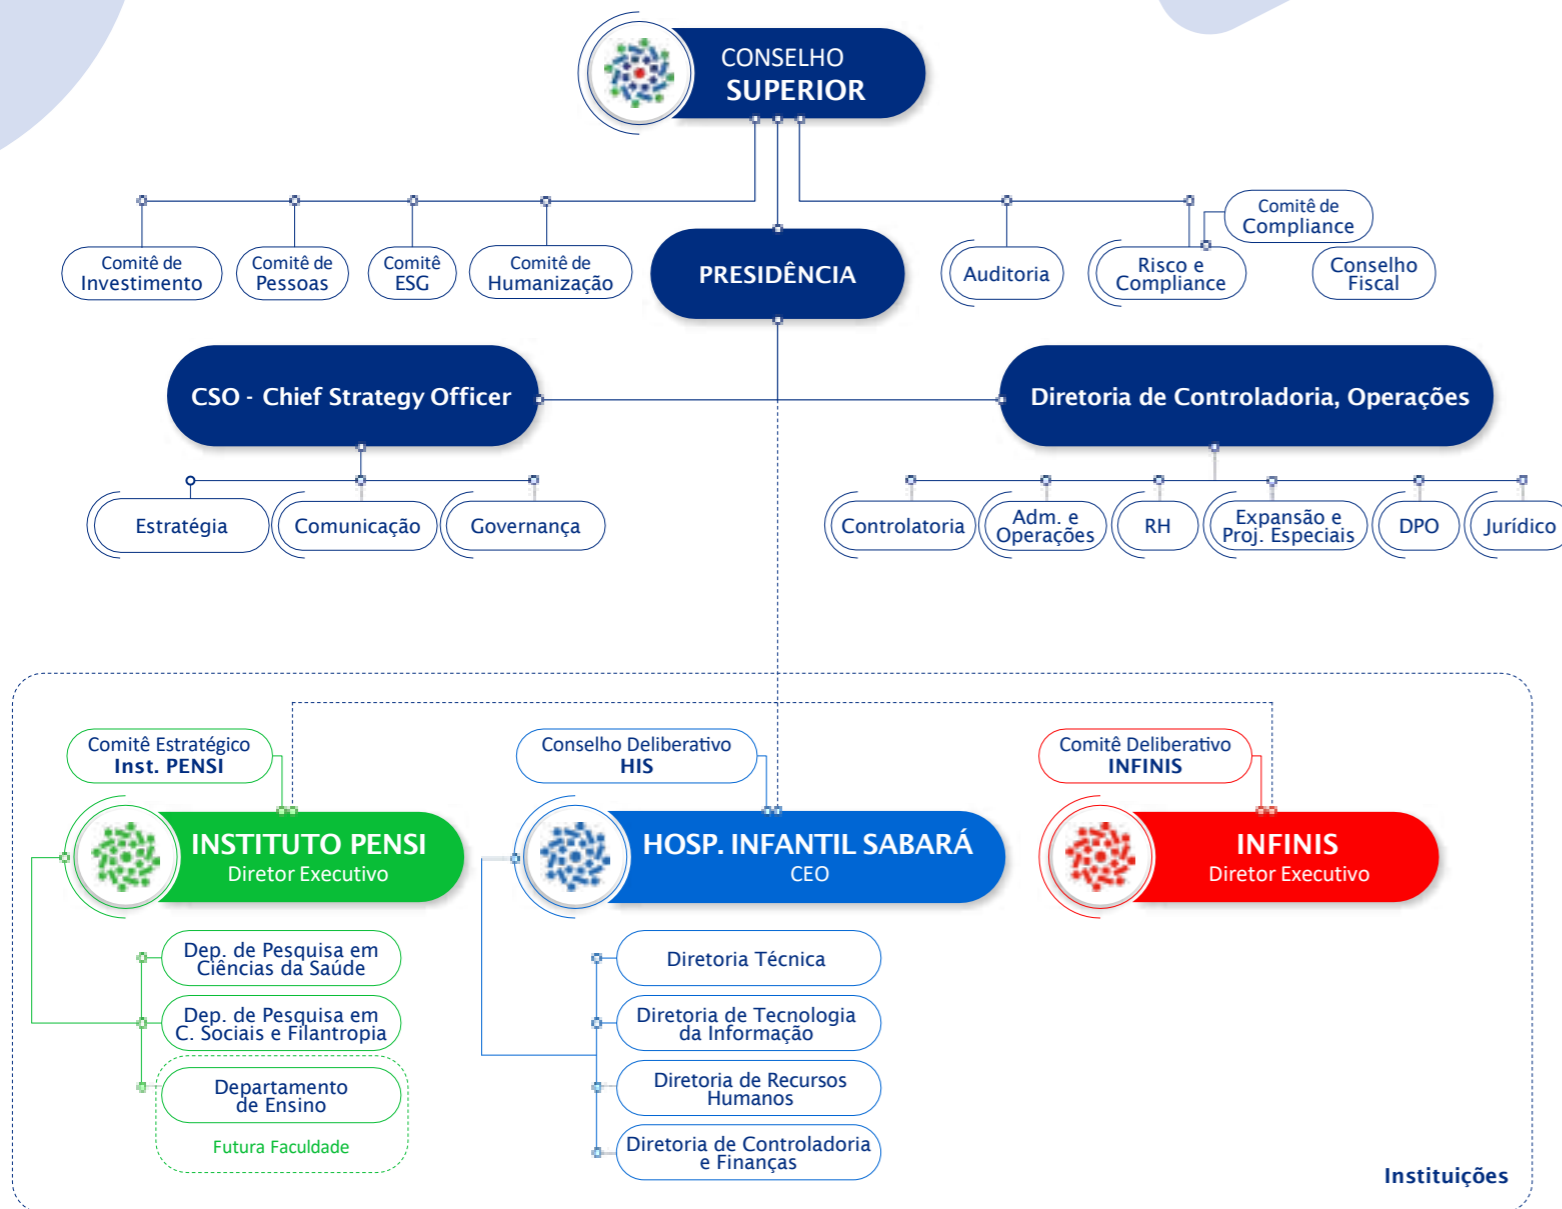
CONSELHO
SUPERIOR

Comitê de Investimento

Comitê de Pessoas

Comitê ESG

Comitê de Humanização

PRESIDÊNCIA

Auditoria

Comitê de Compliance

Risco e Compliance

Conselho Fiscal

CSO - Chief Strategy Officer

Diretoria de Controladoria, Operações

Estratégia

Comunicação

Governança

Controlatoria

Adm. e Operações

RH

Expansão e Proj. Especiais

DPO

Jurídico

Comitê Estratégico
Inst. PENSI

Conselho Deliberativo
HIS

Comitê Deliberativo
INFINIS

INSTITUTO PENSI
Diretor Executivo

HOSP. INFANTIL SABARÁ
CEO

INFINIS
Diretor Executivo

Dep. de Pesquisa em Ciências da Saúde

Dep. de Pesquisa em C. Sociais e Filantropia

Departamento de Ensino

Futura Faculdade

Diretoria Técnica

Diretoria de Tecnologia da Informação

Diretoria de Recursos Humanos

Diretoria de Controladoria e Finanças

Instituições